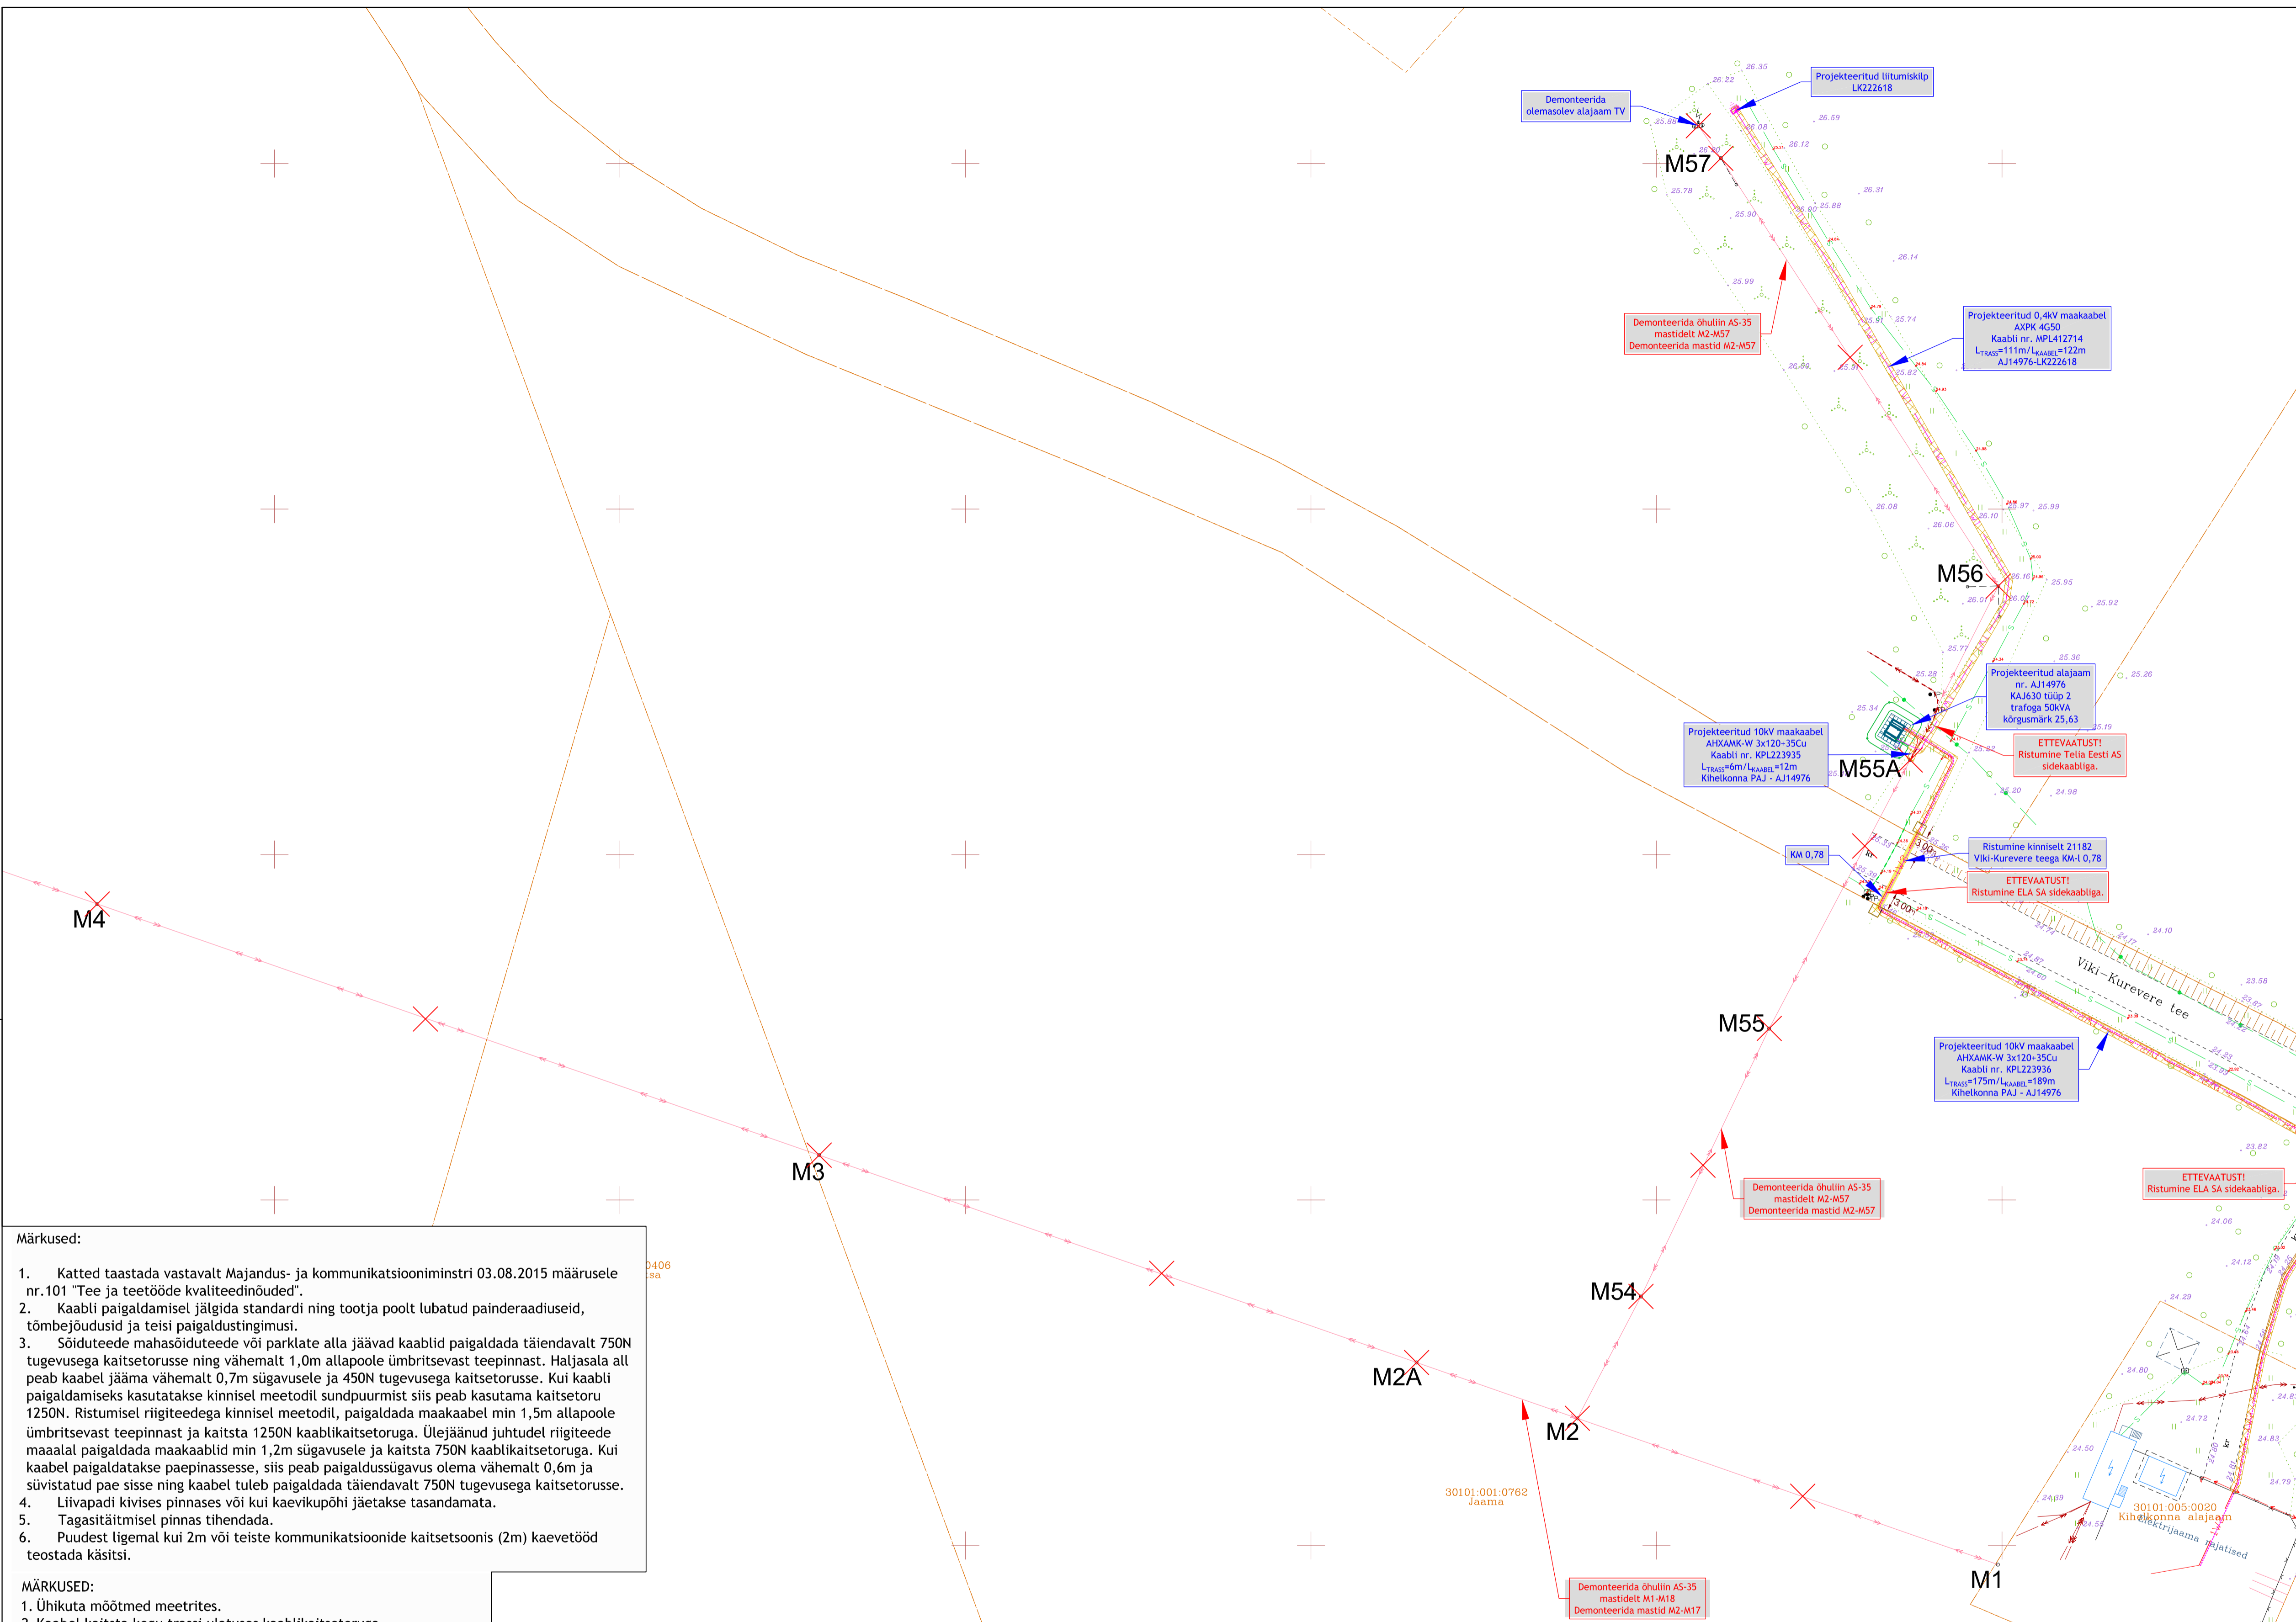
Demonteerida olemasolev alajaam TV

Projekteeritud liitumiskilp LK222618

M57

Demonteerida õhuliin AS-35 mastidelt M2-M57 Demonteerida mastid M2-M57

Projekteeritud 0,4kV maakaabel AXPK 4G50 Kaabli nr. MPL412714 $L_{TRASS}$=111m/$L_{KAABEL}$=122m AJ14976-LK222618

M56

Projekteeritud alajaam nr. AJ14976 KAJ630 tüüp 2 trafoga 50kVA kõrgusmärk 25,63

Projekteeritud 10kV maakaabel AHXAMK-W 3x120+35Cu Kaabli nr. KPL223935 $L_{TRASS}$=6m/$L_{KAABEL}$=12m Kihelkonna PAJ - AJ14976

M55A

ETTEVAATUST! Ristumine Telia Eesti AS sidekaabliga.

KM 0,78

Ristumine kinniselt 21182 Viki-Kurevere teega KM-l 0,78

ETTEVAATUST! Ristumine ELA SA sidekaabliga.

M4

Viki-Kurevere tee

M55

Projekteeritud 10kV maakaabel AHXAMK-W 3x120+35Cu Kaabli nr. KPL223936 $L_{TRASS}$=175m/$L_{KAABEL}$=189m Kihelkonna PAJ - AJ14976

M3

Demonteerida õhuliin AS-35 mastidelt M2-M57 Demonteerida mastid M2-M57

ETTEVAATUST! Ristumine ELA SA sidekaabliga.

M54

M2A

M2

30101:001:0762 Jaama

30101:005:0020 Kihelkonna alajaam Elektrijaama rajatised

M1

Demonteerida õhuliin AS-35 mastidelt M1-M18 Demonteerida mastid M2-M17

Märkused:

1. Katted taastada vastavalt Majandus- ja kommunikatsiooniminstri 03.08.2015 määrusele nr.101 "Tee ja teetööde kvaliteedinõuded".
2. Kaabli paigaldamisel jälgida standardi ning tootja poolt lubatud painderaadiuseid, tõmbejõudusid ja teisi paigaldustingimusi.
3. Sõiduteede mahasõiduteede või parklate alla jäävad kaablid paigaldada täiendavalt 750N tugevusega kaitsetorusse ning vähemalt 1,0m allapoole ümbritsevast teepinnast. Haljasala all peab kaabel jääma vähemalt 0,7m sügavusele ja 450N tugevusega kaitsetorusse. Kui kaabli paigaldamiseks kasutatakse kinnisel meetodil sundpuurmist siis peab kasutama kaitsetoru 1250N. Ristumisel riigiteedega kinnisel meetodil, paigaldada maakaabel min 1,5m allapoole ümbritsevast teepinnast ja kaitsta 1250N kaablikaitsetoruga. Ülejäänud juhtudel riigiteede maaalal paigaldada maakaablid min 1,2m sügavusele ja kaitsta 750N kaablikaitsetoruga. Kui kaabel paigaldatakse paepinnassesse, siis peab paigaldussügavus olema vähemalt 0,6m ja süvistatud pae sisse ning kaabel tuleb paigaldada täiendavalt 750N tugevusega kaitsetorusse.
4. Liivapadi kivises pinnases või kui kaevikupõhi jäetakse tasandamata.
5. Tagasitäitmisel pinnas tihendada.
6. Puudest ligemal kui 2m või teiste kommunikatsioonide kaitsetsoonis (2m) kaevetööd teostada käsitsi.

MÄRKUSED:
1. Ühikuta mõõtmed meetrites.
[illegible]